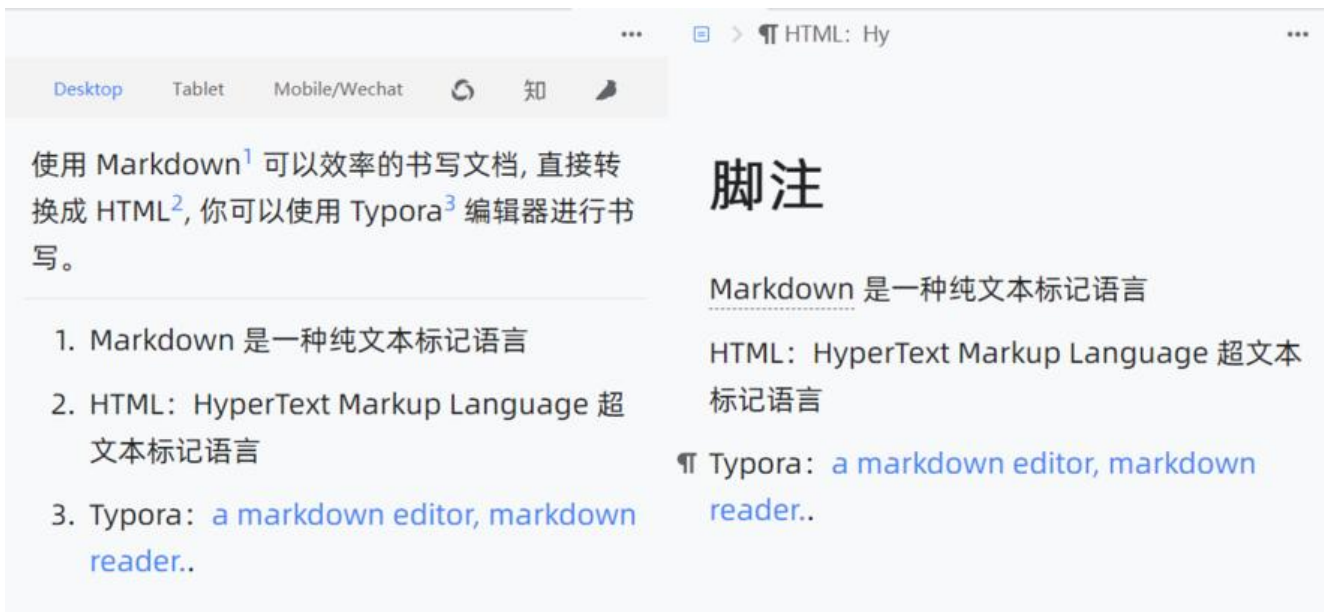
•••

Desktop Tablet Mobile/Wechat 知

使用 Markdown$^1$ 可以效率的书写文档, 直接转换成 HTML$^2$, 你可以使用 Typora$^3$ 编辑器进行书写。

1. Markdown 是一种纯文本标记语言
2. HTML：HyperText Markup Language 超文本标记语言
3. Typora：a markdown editor, markdown reader..

> ¶ HTML：Hy •••

脚注

Markdown 是一种纯文本标记语言

HTML：HyperText Markup Language 超文本标记语言

¶ Typora：a markdown editor, markdown reader..